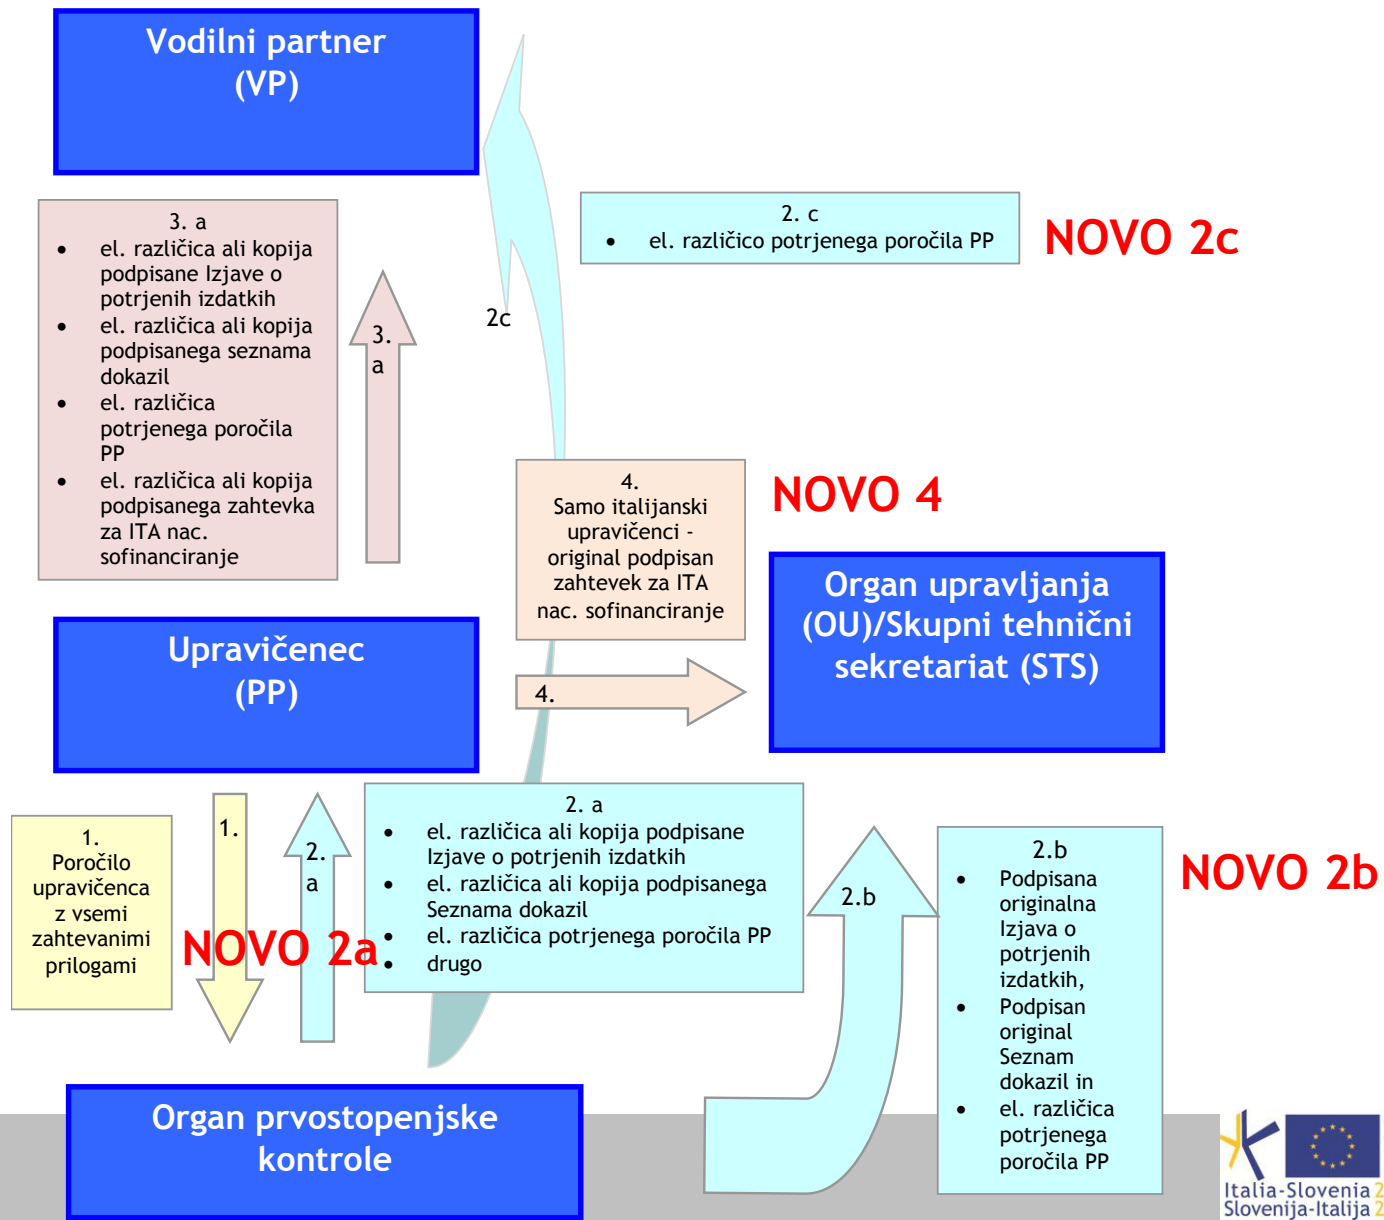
Vodilni partner
(VP)

3. a
- el. različica ali kopija podpisane Izjave o potrjenih izdatkih
- el. različica ali kopija podpisanega seznama dokazil
- el. različica potrjenega poročila PP
- el. različica ali kopija podpisanega zahtevka za ITA nac. sofinanciranje

3. a

2c

2. c
- el. različico potrjenega poročila PP

NOVO 2c

4.
Samo italijanski upravičenci - original podpisan zahtevek za ITA nac. sofinanciranje

NOVO 4

Organ upravljanja (OU)/Skupni tehnični sekretariat (STS)

Upravičenec
(PP)

4.

1.
Poročilo upravičenca z vsemi zahtevanimi prilogami

1.

2. a

NOVO 2a

2. a
- el. različica ali kopija podpisane Izjave o potrjenih izdatkih
- el. različica ali kopija podpisanega Seznama dokazil
- el. različica potrjenega poročila PP
- drugo

2.b

2.b
- Podpisana originalna Izjava o potrjenih izdatkih,
- Podpisan original Seznam dokazil in
- el. različica potrjenega poročila PP

NOVO 2b

Organ prvostopenjske kontrole

Italia-Slovenia 2
Slovenija-Italija 2